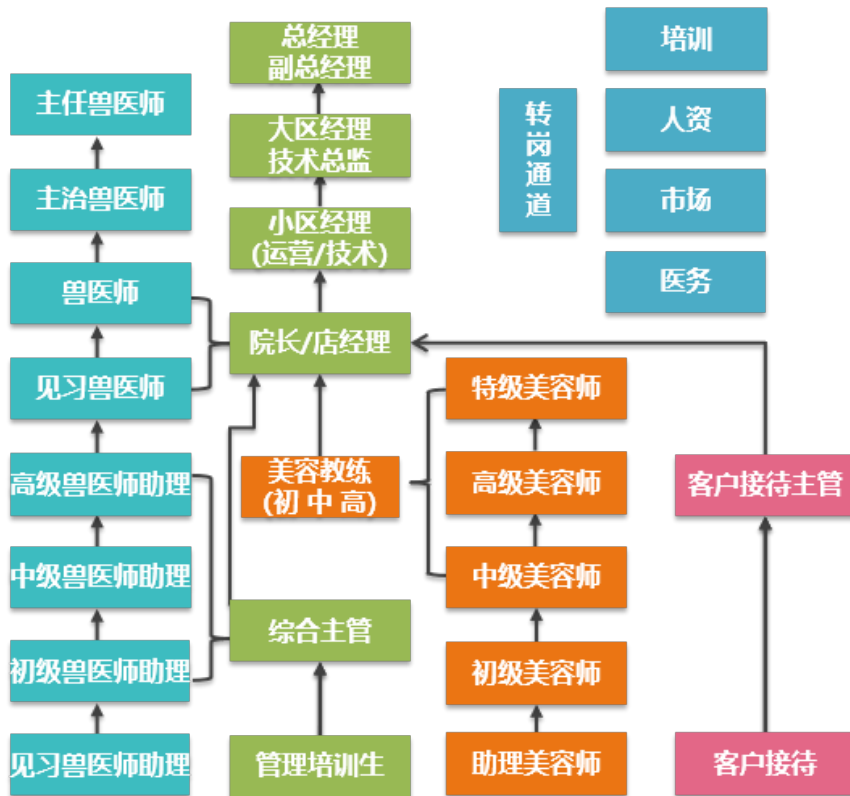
总经理
副总经理

大区经理
技术总监

小区经理
(运营/技术)

院长/店经理

主任兽医师

主治兽医师

兽医师

见习兽医师

高级兽医师助理

中级兽医师助理

初级兽医师助理

见习兽医师助理

综合主管

管理培训生

美容教练
(初 中 高)

特级美容师

高级美容师

中级美容师

初级美容师

助理美容师

客户接待主管

客户接待

转岗通道

培训

人资

市场

医务